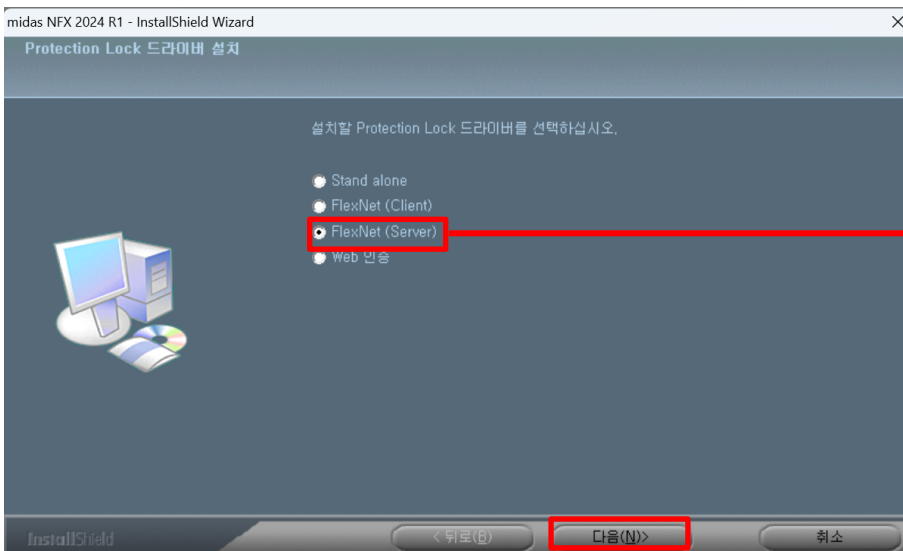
midas NFX 2024 R1 - InstallShield Wizard
×
Protection Lock 드라이버 설치

설치할 Protection Lock 드라이버를 선택하십시오.

Stand alone
FlexNet (Client)
FlexNet (Server)
Web 인증

InstallShield
< 뒤로(B)
다음(N)>
취소